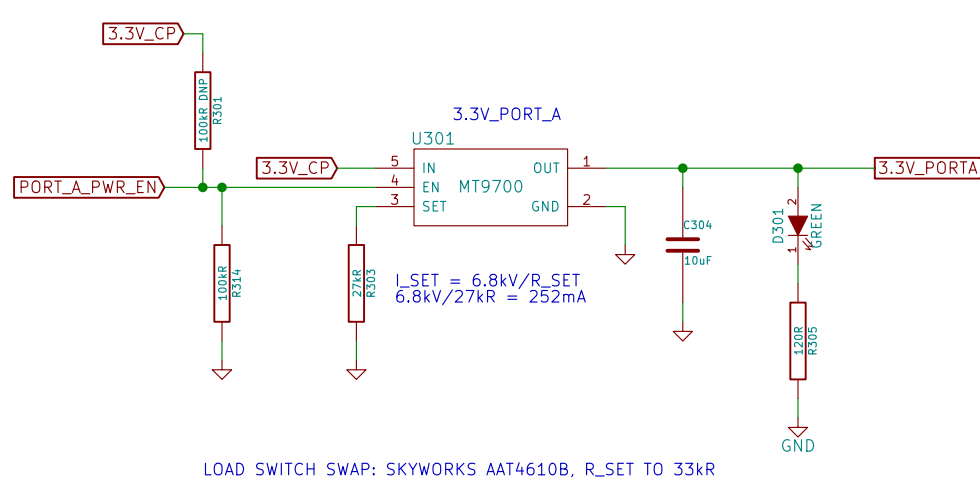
3.3V_CP

100kR DNP
R301

3.3V_PORT_A

U301

3.3V_CP

5 IN
4 EN
3 SET

MT9700

OUT 1
GND 2

3.3V_PORTA

PORT_A_PWR_EN

100kR
R314

27kR
R303

I_SET = 6.8kV/R_SET
6.8kV/27kR = 252mA

C304
10uF

D301
2
GREEN
1

120R
R305

GND

LOAD SWITCH SWAP: SKYWORKS AAT4610B, R_SET TO 33kR